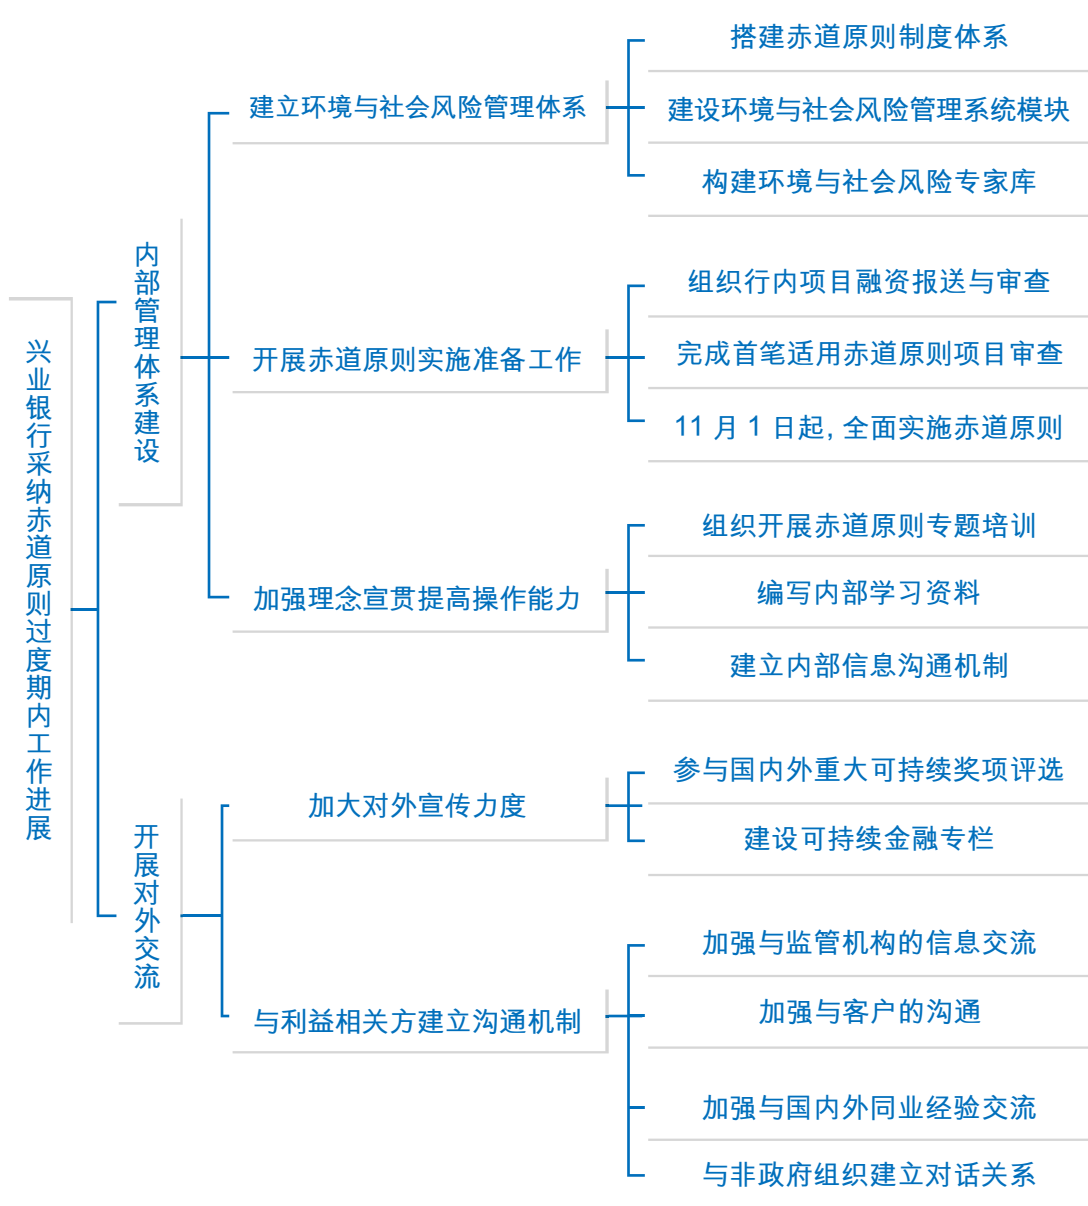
兴业银行采纳赤道原则过度期内工作进展

内部管理体系建设

建立环境与社会风险管理体系

搭建赤道原则制度体系

建设环境与社会风险管理系统模块

构建环境与社会风险专家库

开展赤道原则实施准备工作

组织行内项目融资报送与审查

完成首笔适用赤道原则项目审查

11 月 1 日起，全面实施赤道原则

加强理念宣贯提高操作能力

组织开展赤道原则专题培训

编写内部学习资料

建立内部信息沟通机制

开展对外交流

加大对外宣传力度

参与国内外重大可持续奖项评选

建设可持续金融专栏

与利益相关方建立沟通机制

加强与监管机构的信息交流

加强与客户的沟通

加强与国内外同业经验交流

与非政府组织建立对话关系